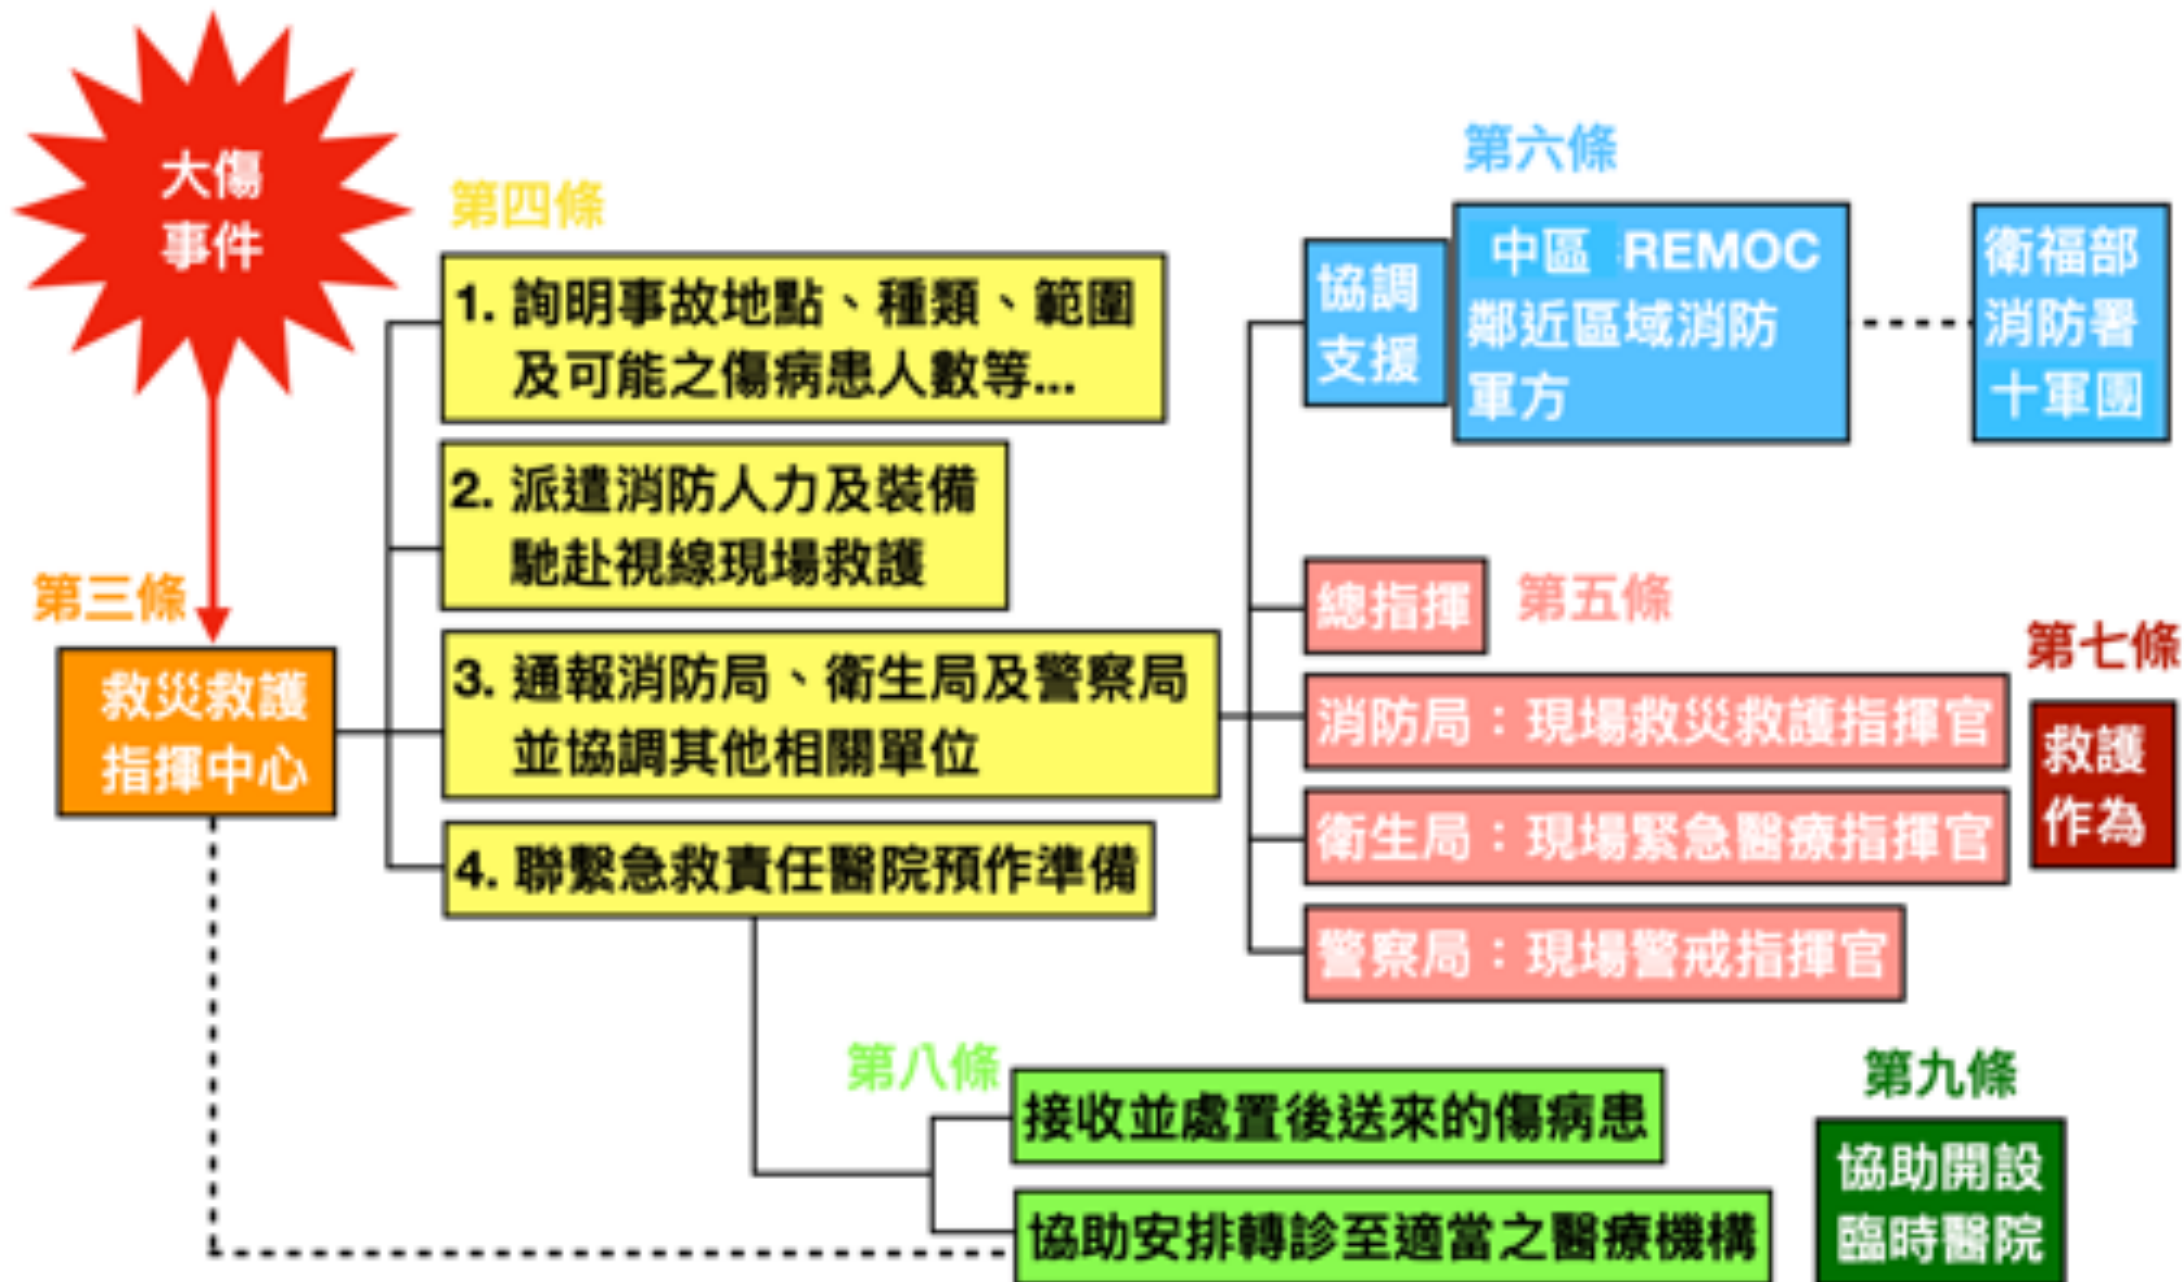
大傷事件

第三條

救災救護指揮中心

第四條

1. 詢明事故地點、種類、範圍及可能之傷病患人數等...

2. 派遣消防人力及裝備馳赴視線現場救護

3. 通報消防局、衛生局及警察局並協調其他相關單位

4. 聯繫急救責任醫院預作準備

第六條

協調支援

中區 REMOC
鄰近區域消防
軍方

衛福部
消防署
十軍團

總指揮

第五條

消防局：現場救災救護指揮官

衛生局：現場緊急醫療指揮官

警察局：現場警戒指揮官

第七條

救護作為

第八條

接收並處置後送來的傷病患

協助安排轉診至適當之醫療機構

第九條

協助開設臨時醫院